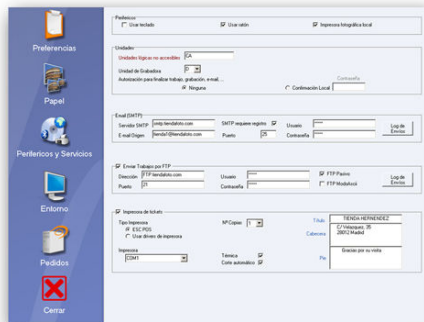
Preferencias

Papel

Periferícos y Servicios

Entorno

Pedidos

Cerrar

Perifericos
Usar teclado
Usar ratón
Impresora fotográfica local

Unidades
Unidades lógicas no accesibles
EA
Unidad de Grabadora
D
Autorización para finalizar trabajo, grabación, e-mail....
Contraseña
Ninguna
Confirmación Local

Email (SMTP)
Servidor SMTP
smtp.tiendafoto.com
SMTP requiere registro
Usuario
Log de Envíos
E-mail Orígen
tienda1@tiendafoto.com
Puerto
25
Contraseña

Enviar Trabajos por FTP
Dirección
FTP.tiendafoto.com
Usuario
FTP Pasivo
Log de Envíos
Puerto
21
Contraseña
FTP Modofoto

Impresora de tickets
Nº Copias
1
Título
TIENDA HERNANDEZ
Tipo Impresora
ESC POS
Usar drivers de impresora
Cabecera
C/ Velazquez, 25
28012 Madrid
Impresora
COM1
Térmica
Corte automático
Pie
Gracias por su visita